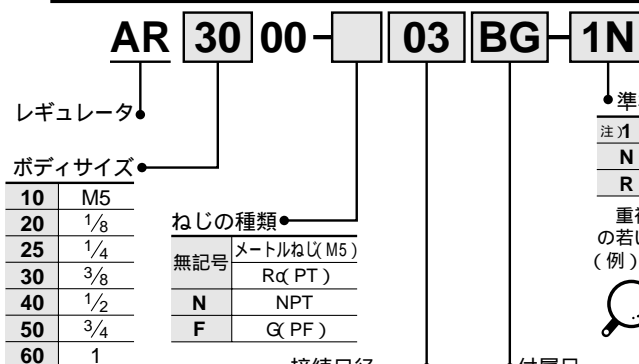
AR 30 00 - 03 BG - 1N

レギュレータ

ボディサイズ

| 10 | M5 |
|---|---|
| 20 | $\frac{1}{8}$ |
| 25 | $\frac{1}{4}$ |
| 30 | $\frac{3}{8}$ |
| 40 | $\frac{1}{2}$ |
| 50 | $\frac{3}{4}$ |
| 60 | 1 |

ねじの種類

| 無記号 | メートルねじ(M5) |
|---|---|
| | Rc(PT) |
| N | NPT |
| F | G(PF) |

接続口径

付属品

準

| 注)1 | |
|---|---|
| N | |
| R | |

重複
の若し
(例)